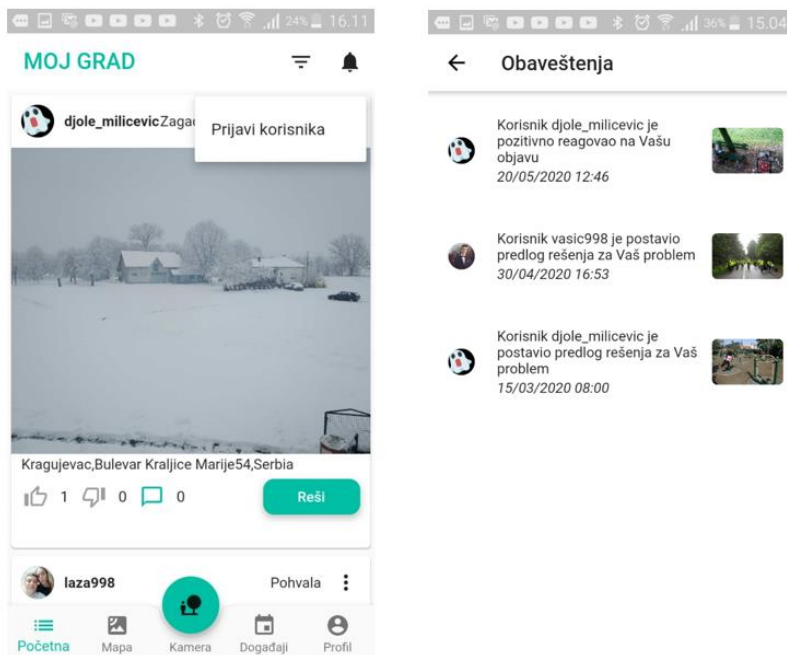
24% 16.11

MOJ GRAD

djole_milicevicZagad

Prijavi korisnika

Kragujevac,Bulevar Kraljice Marije54,Serbia

1 0 0

Reši

laza998

Pohvala

Početna Mapa Kamera Događaji Profil

36% 15.04

Obaveštenja

Korisnik djole_milicevic je pozitivno reagovao na Vašu objavu
20/05/2020 12:46

Korisnik vasic998 je postavio predlog rešenja za Vaš problem
30/04/2020 16:53

Korisnik djole_milicevic je postavio predlog rešenja za Vaš problem
15/03/2020 08:00